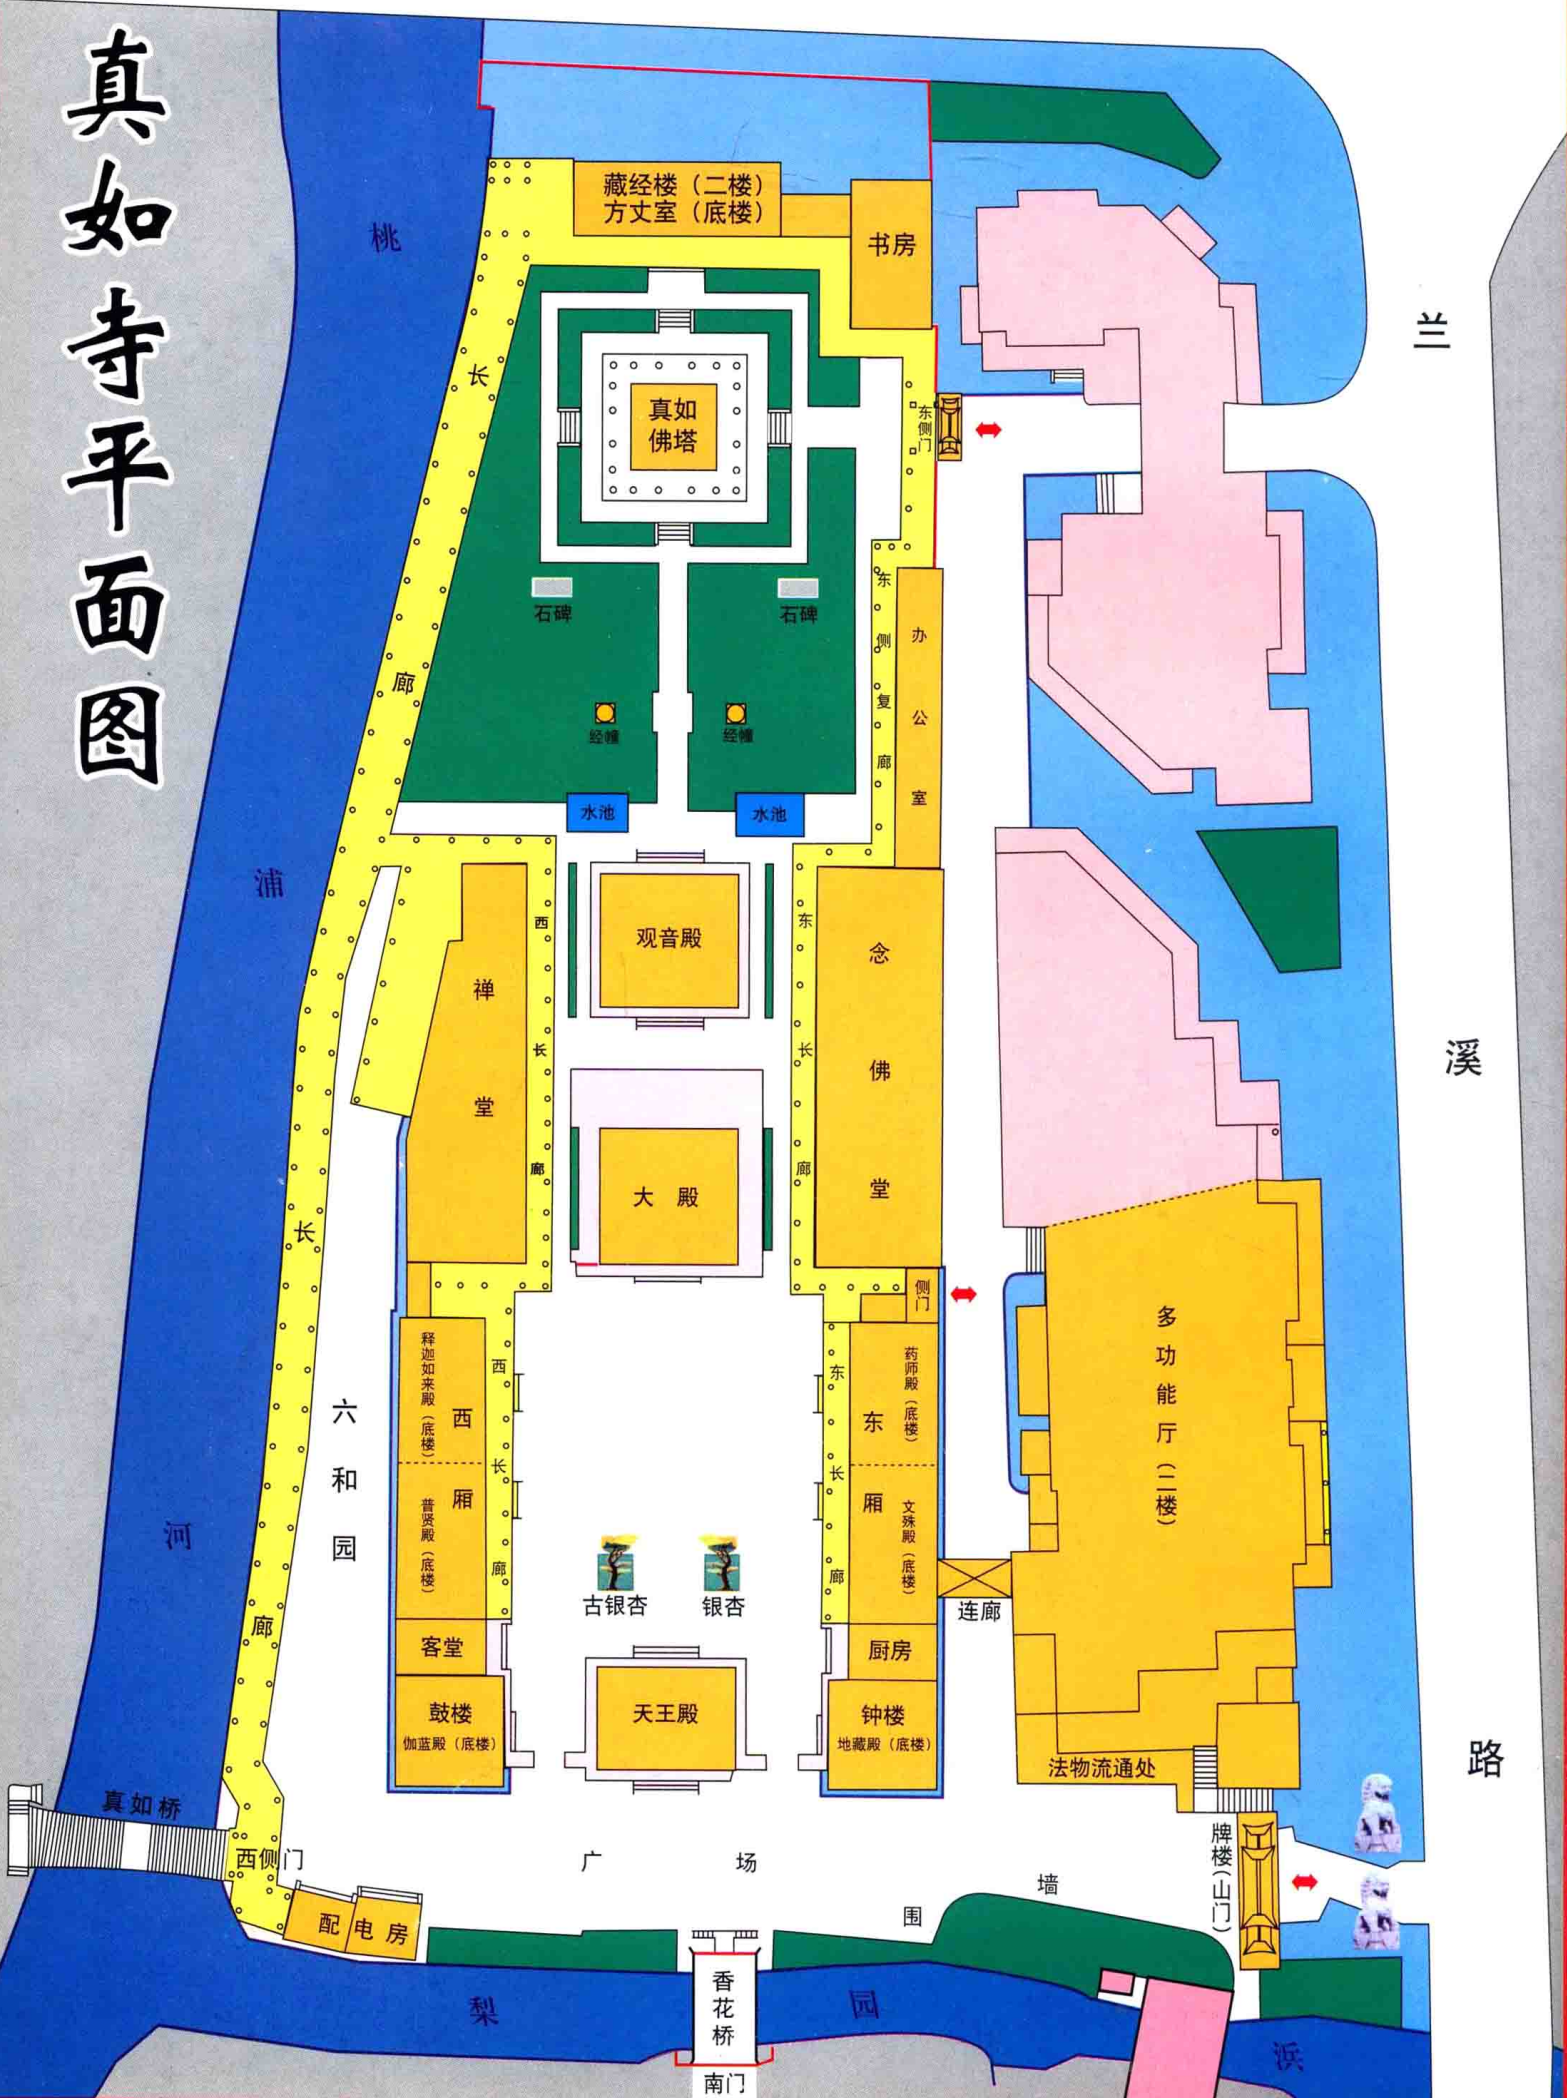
真如寺平面图

藏经楼（二楼）
方丈室（底楼）
书房
桃
兰
真如佛塔
东侧门
石碑
石碑
东侧复廊
办公室
长廊
经幢
经幢
水池
水池
浦
观音殿
西长廊
禅堂
念佛堂
东长廊
溪
大殿
长
侧门
多功能厅（二楼）
释迦如来殿（底楼）
西厢
普贤殿（底楼）
西长廊
药师殿（底楼）
东厢
文殊殿（底楼）
东长廊
六和园
河
廊
古银杏
银杏
连廊
客堂
厨房
鼓楼
伽蓝殿（底楼）
天王殿
钟楼
地藏殿（底楼）
法物流通处
路
真如桥
西侧门
广
场
牌楼（山门）
墙
围
配电房
香花桥
梨
园
浜
南门